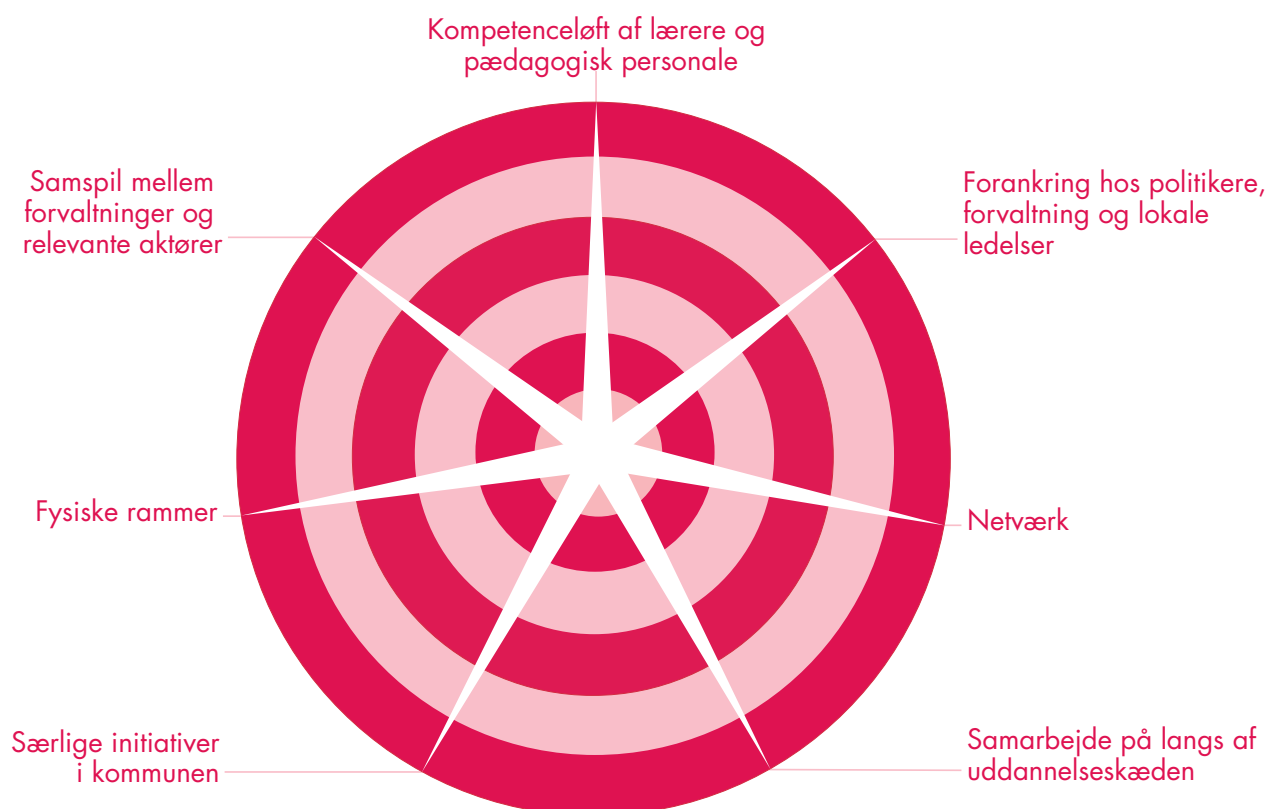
Kompetenceløft af lærere og pædagogisk personale

Samspil mellem forvaltninger og relevante aktører

Forankring hos politikere, forvaltning og lokale ledelser

Fysiske rammer

Netværk

Særlige initiativer i kommunen

Samarbejde på langs af uddannelseskæden